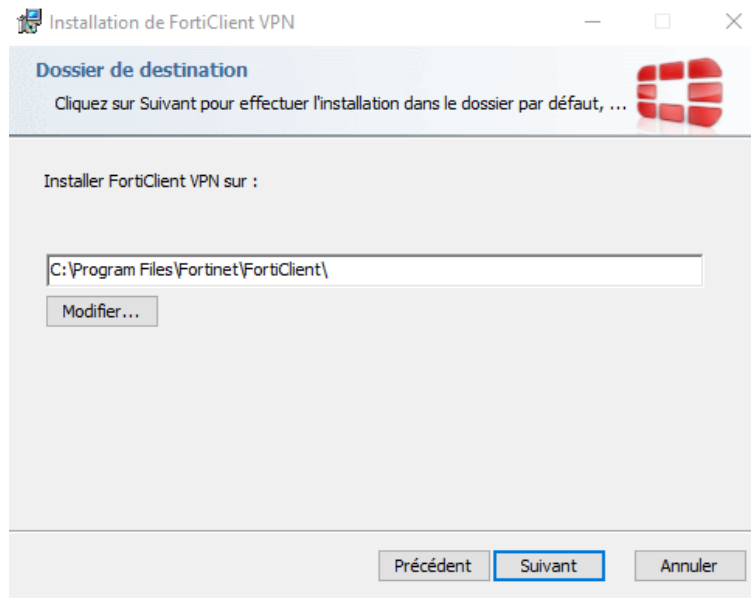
Installation de FortiClient VPN

Dossier de destination

Cliquez sur Suivant pour effectuer l'installation dans le dossier par défaut, ...

Installer FortiClient VPN sur :

C:\Program Files\Fortinet\FortiClient\

Modifier...

Précédent

Suivant

Annuler